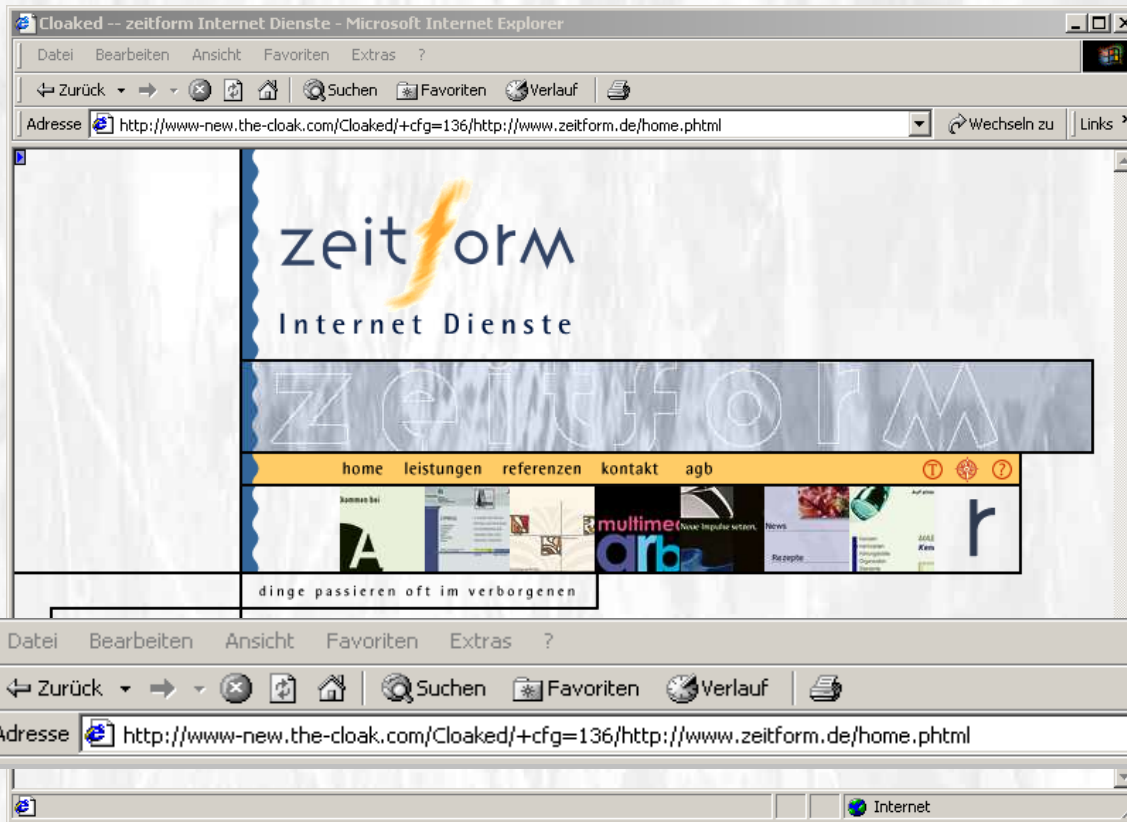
Cloaked -- zeitform Internet Dienste - Microsoft Internet Explorer

Datei Bearbeiten Ansicht Favoriten Extras ?

Zurück Suchen Favoriten Verlauf

Adresse http://www-new.the-cloak.com/Cloaked/+cfg=136/http://www.zeitform.de/home.phtml Wechseln zu Links

zeitform

Internet Dienste

zeitform

home leistungen referenzen kontakt agb

kommen bei

A

multimed

arb

Neue Impulse setzen.

News

Rezepte

r

dinge passieren oft im verborgenen

Datei Bearbeiten Ansicht Favoriten Extras ?

Zurück Suchen Favoriten Verlauf

Adresse http://www-new.the-cloak.com/Cloaked/+cfg=136/http://www.zeitform.de/home.phtml

Internet